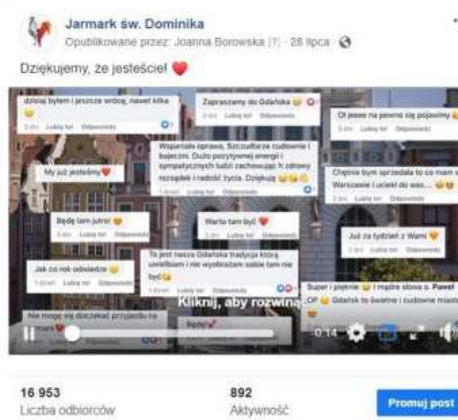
Jarmark św. Dominika
Opublikowane przez: Joanna Borowska [?] · 28 lipca ·

Dziękujemy, że jesteście!

dzisiaj byłem i jeszcze wrócę, nawet kilka
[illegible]

Zapraszamy do Gdańska

O jeeee na pewno się pojawimy

Wspaniała sprawa. Szczudlarze cudownie i bajecznie. Dużo pozytywnej energii i sympatycznych ludzi zachowując h zdrowy rozsądek i radość życia. Dziękuję

My już jesteśmy

Chętnie bym sprzedała to co mam w Warszawie i uciekł do was....

Będę tam jutro!

Warto tam być

Już za tydzień z Wami

Jak co rok odwiedzę

To jest nasza Gdańska tradycja którą uwielbiam i nie wyobrażam sobie tam nie być

Kliknij, aby rozwinąć

Nie mogę się doczekać przyjazdu na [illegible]

Super i pięknie | i mądre słowa o. Pawel
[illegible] Gdańsk to świetne i cudowne miasto

0:14

16 953
Liczba odbiorców

892
Aktywność

Promuj post